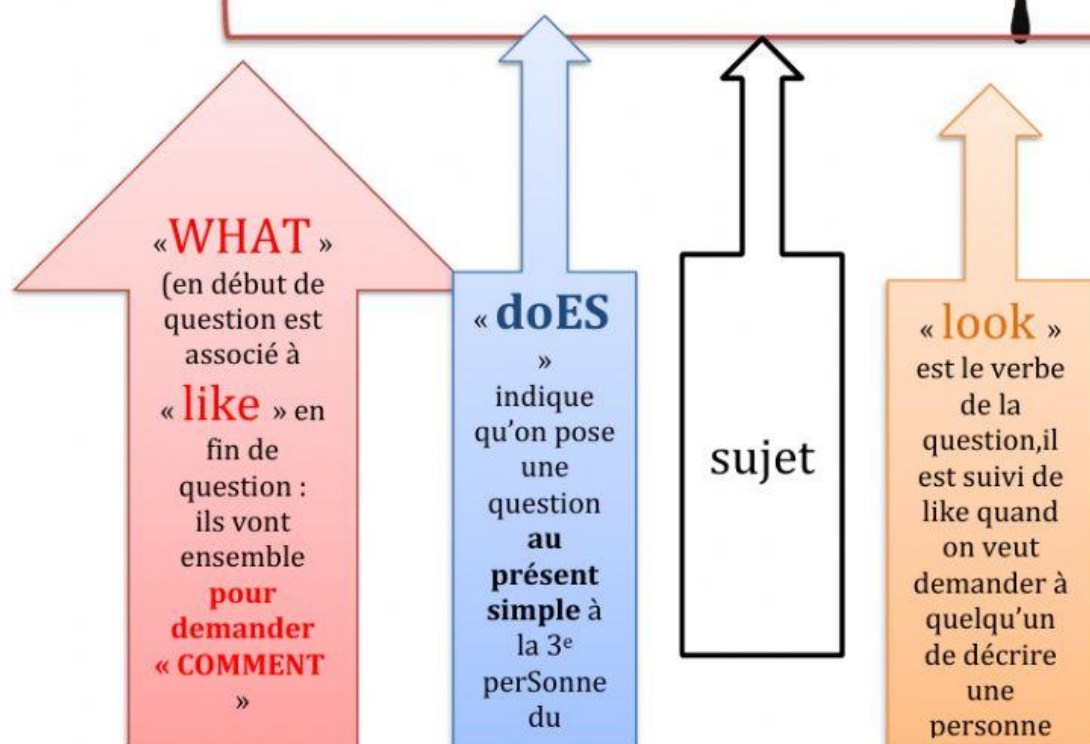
« WHAT » (en début de question est associé à « like » en fin de question : ils vont ensemble **pour demander « COMMENT »**

« doES » indique qu'on pose une question **au présent simple** à la 3$^{e}$ perSonne du

sujet

« look » est le verbe de la question,il est suivi de like quand on veut demander à quelqu'un de décrire une personne